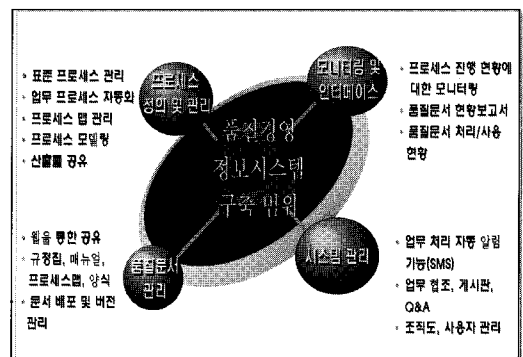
• 표준 프로세스 관리
• 업무 프로세스 자동화
• 프로세스 맵 관리
• 프로세스 모델링
• 산출물 공유

프로세스 정의 및 관리

모니터링 및 인터페이스

• 프로세스 진행 현황에 대한 모니터링
• 품질문서 현황보고서
• 품질문서 처리/사용 현황

품질경영 정보시스템 구축 범위

• 웹을 통한 공유
• 규정집, 매뉴얼, 프로세스맵, 양식
• 문서 배포 및 버전 관리

품질문서 관리

시스템 관리

• 업무 처리 자동 알림 기능(SMS)
• 업무 협조, 게시판, Q&A
• 조직도, 사용자 관리